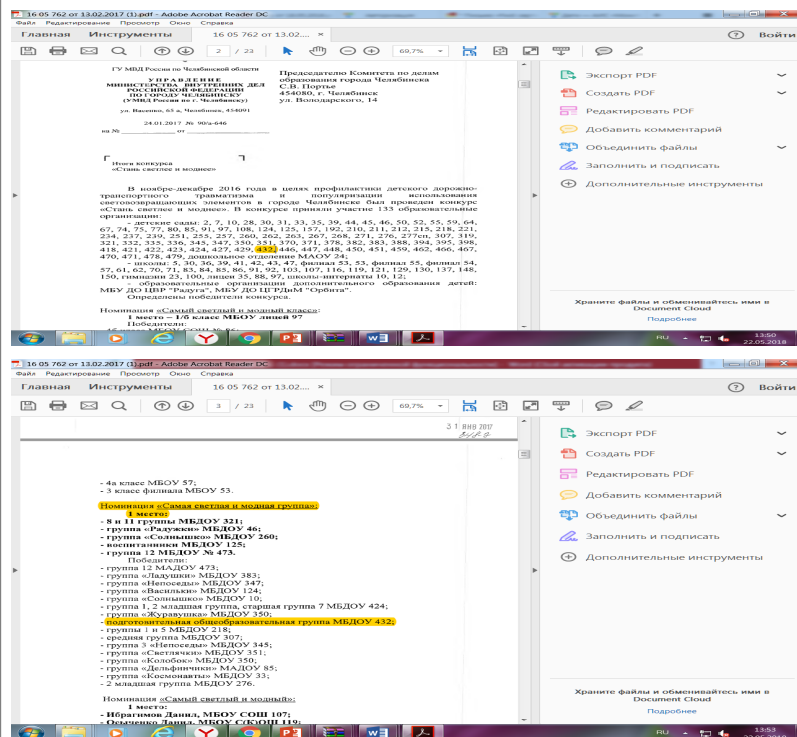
16 05 762 от 13.02.2017 (1).pdf - Adobe Acrobat Reader DC
Файл Редактирование Просмотр Окно Справка
Главная Инструменты 16 05 762 от 13.02....
2 / 22 69,7%
Войти

ГУ МВД России по Челябинской области
УПРАВЛЕНИЕ
МИНИСТЕРСТВА ВНУТРЕННИХ ДЕЛ
РОССИЙСКОЙ ФЕДЕРАЦИИ
ПО ГОРОДУ ЧЕЛЯБИНСКУ
(УМВД России по г. Челябинску)

ул. Васенко, 63 а, Челябинск, 454091

24.01.2017 № 90/з-646
на № ________ от ________________

Председателю Комитета по делам образования города Челябинска
С.В. Портье
454080, г. Челябинск
ул. Володарского, 14

Итоги конкурса
«Стань светлее и моднее»

В ноябре-декабре 2016 года в целях профилактики детского дорожно-транспортного травматизма и популяризации использования световозвращающих элементов в городе Челябинске был проведен конкурс «Стань светлее и моднее». В конкурсе приняли участие 133 образовательные организации:

- детские сады: 2, 7, 10, 28, 30, 31, 33, 35, 39, 44, 45, 46, 50, 52, 55, 59, 64, 67, 74, 75, 77, 80, 85, 91, 97, 108, 124, 125, 157, 192, 210, 211, 212, 215, 218, 221, 234, 237, 239, 251, 255, 257, 260, 262, 263, 267, 268, 271, 276, 277сп, 307, 319, 321, 332, 335, 336, 343, 347, 350, 351, 370, 371, 378, 382, 383, 388, 394, 395, 398, 418, 421, 422, 423, 424, 427, 429, 432, 446, 447, 448, 450, 451, 459, 462, 466, 467, 470, 471, 478, 479, дошкольное отделение МАОУ 24;

- школы: 5, 30, 36, 39, 41, 42, 43, 47, филиал 53, 53, филиал 55, филиал 54, 57, 61, 62, 70, 71, 83, 84, 85, 86, 91, 92, 103, 107, 116, 119, 121, 129, 130, 137, 148, 150, гимназии 23, 100, лицеи 35, 88, 97, школы-интернаты 10, 12;

- образовательные организации дополнительного образования детей: МБУ ДО ЦВР "Радуга", МБУ ДО ЦГРДиМ "Орбита".

Определены победители конкурса.

Номинация «Самый светлый и модный класс»:
1 место – 1/б класс МБОУ лицей 97
Победители:
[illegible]

Экспорт PDF
Создать PDF
Редактировать PDF
Добавить комментарий
Объединить файлы
Заполнить и подписать
Дополнительные инструменты
Храните файлы и обменивайтесь ими в Document Cloud
Подробнее
RU 13:50 22.05.2018

16 05 762 от 13.02.2017 (1).pdf - Adobe Acrobat Reader DC
Файл Редактирование Просмотр Окно Справка
Главная Инструменты 16 05 762 от 13.02....
3 / 23 69,7%
Войти

3 1 ЯНВ 2017

- 4а класс МБОУ 57;
- 3 класс филиала МБОУ 53.

Номинация «Самая светлая и модная группа»:
1 место:
- 8 и 11 группы МБДОУ 321;
- группа «Радужки» МБДОУ 46;
- группа «Солнышко» МБДОУ 260;
- воспитанники МБДОУ 125;
- группа 12 МБДОУ № 473.
Победители:
- группа 12 МАДОУ 473;
- группа «Ладушки» МБДОУ 383;
- группа «Непоседы» МБДОУ 347;
- группа «Васильки» МБДОУ 124;
- группа «Солнышко» МБДОУ 10;
- группа 1, 2 младшая группа, старшая группа 7 МБДОУ 424;
- группа «Журавушка» МБДОУ 350;
- подготовительная общеобразовательная группа МБДОУ 432;
- группы 1 и 5 МБДОУ 218;
- средняя группа МБДОУ 307;
- группа 3 «Непоседы» МБДОУ 345;
- группа «Светлячки» МБДОУ 351;
- группа «Колобок» МБДОУ 350;
- группа «Дельфинчики» МАДОУ 85;
- группа «Космонавты» МБДОУ 33;
- 2 младшая группа МБДОУ 276.

Номинация «Самый светлый и модный»:
1 место:
- Ибрагимов Данил, МБОУ СОШ 107;
- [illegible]

Экспорт PDF
Создать PDF
Редактировать PDF
Добавить комментарий
Объединить файлы
Заполнить и подписать
Дополнительные инструменты
Храните файлы и обменивайтесь ими в Document Cloud
Подробнее
RU 13:53